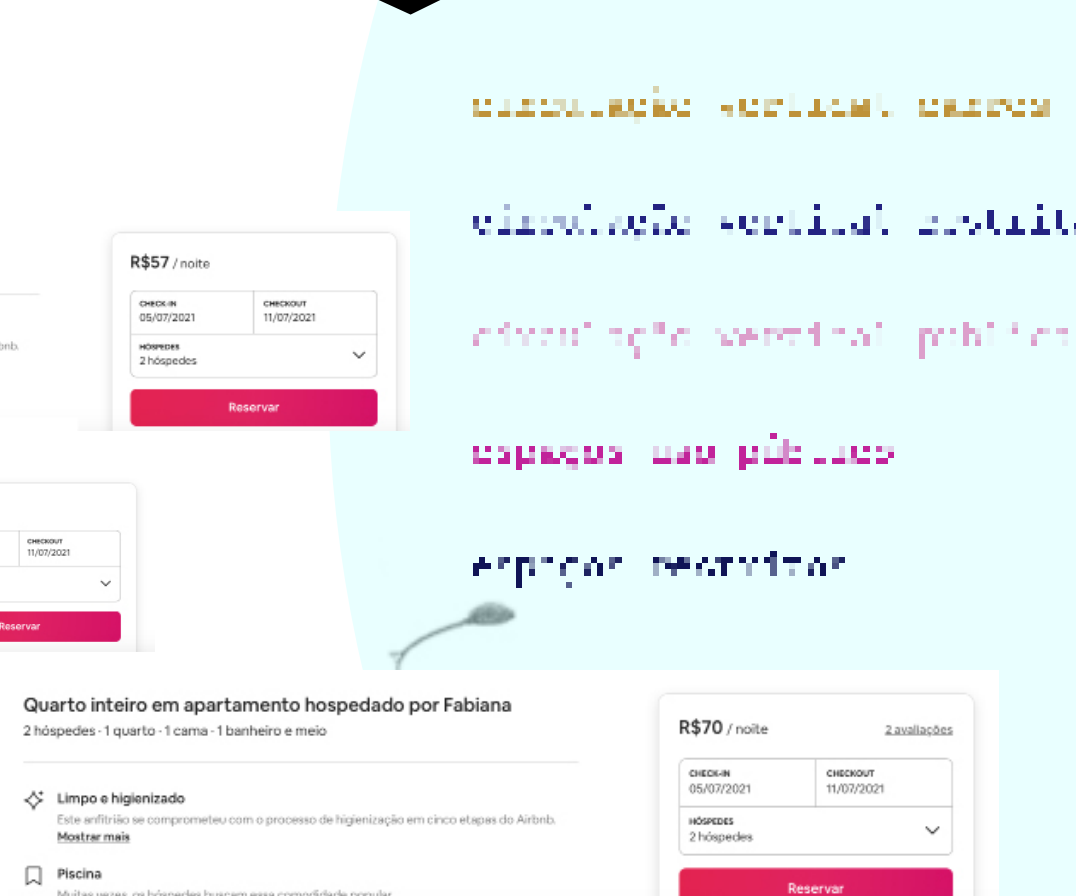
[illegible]

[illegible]

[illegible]

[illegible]

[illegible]

R$57 / noite

CHECK-IN
05/07/2021

CHECKOUT
11/07/2021

HÓSPEDES
2 hóspedes

Reservar

rbnb.

CHECKOUT
11/07/2021

Reservar

Quarto inteiro em apartamento hospedado por Fabiana

2 hóspedes · 1 quarto · 1 cama · 1 banheiro e meio

Limpo e higienizado

Este anfitrião se comprometeu com o processo de higienização em cinco etapas do Airbnb.

Mostrar mais

Piscina

Muitas vezes, os hóspedes buscam essa comodidade popular.

R$70 / noite

2 avaliações

CHECK-IN
05/07/2021

CHECKOUT
11/07/2021

HÓSPEDES
2 hóspedes

Reservar